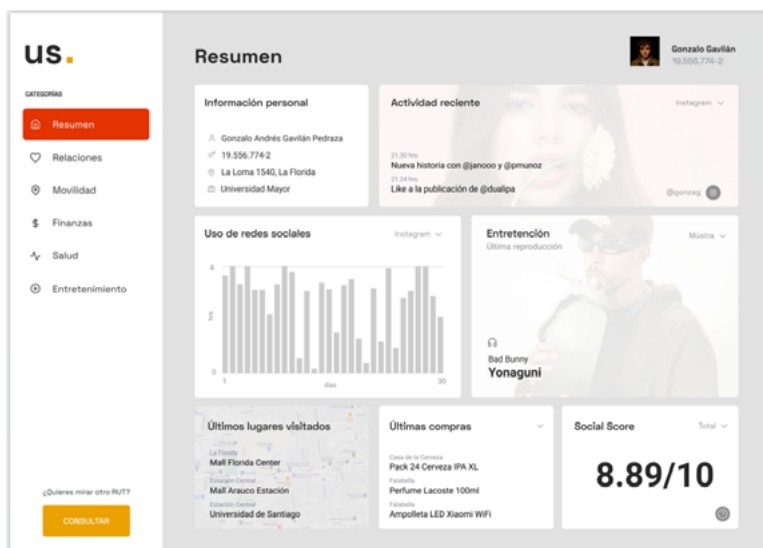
us.

CATEGORÍAS

Resumen
Relaciones
Movilidad
Finanzas
Salud
Entretenimiento

¿Quieres mirar otro RUT?

CONSULTAR

Resumen

Gonzalo Gavilán
19.556.774-2

Información personal

Gonzalo Andrés Gavilán Pedraza
19.556.774-2
La Loma 1540, La Florida
Universidad Mayor

Actividad reciente

Instagram

21.30 hrs
Nueva historia con @janooo y @pmunoz
21.24 hrs
Like a la publicación de @dualipa

@gonzag

Uso de redes sociales

Instagram

4
hrs
0
1
días
30

Entretención
Última reproducción

Música

Bad Bunny
Yonaguni

Últimos lugares visitados

La Florida
Mall Florida Center
Estación Central
Mall Arauco Estación
Estación Central
Universidad de Santiago

Últimas compras

Casa de la Cerveza
Pack 24 Cerveza IPA XL
Falabella
Perfume Lacoste 100ml
Falabella
Ampolleta LED Xiaomi WiFi

Social Score

Total

8.89/10